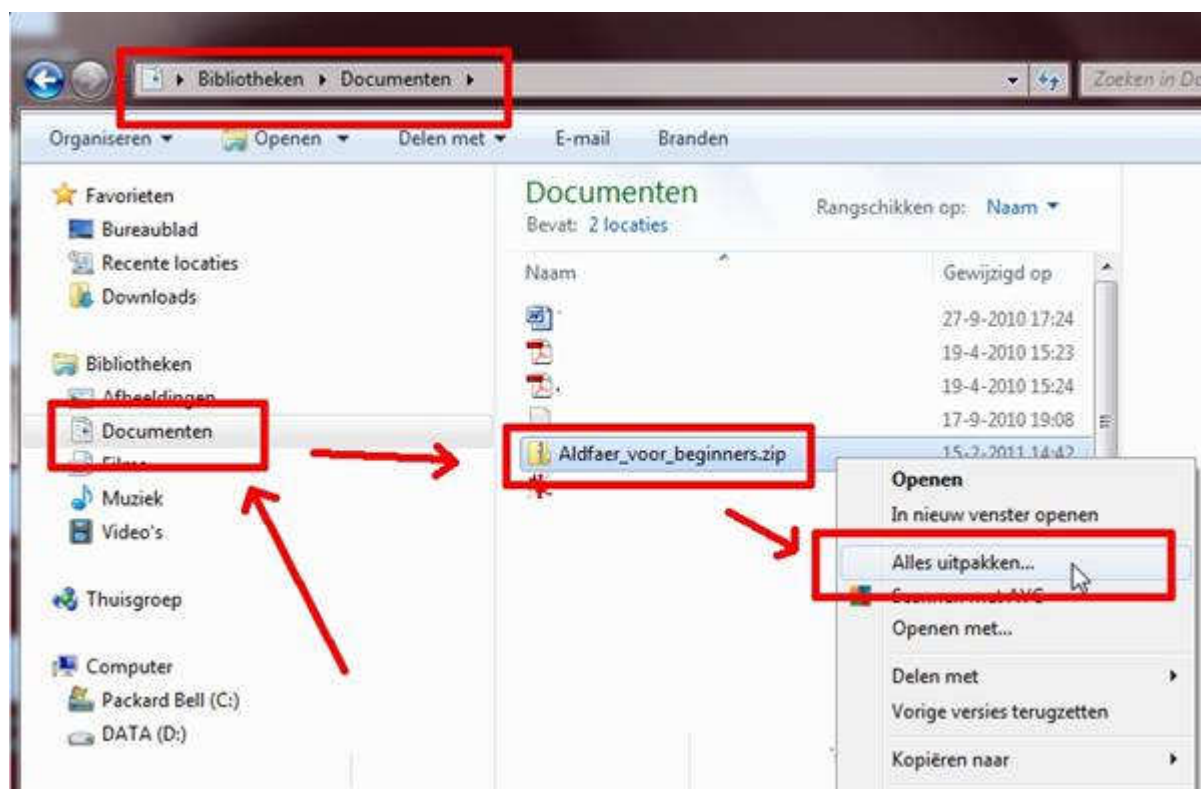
Bibliotheken ▸ Documenten ▸

Zoeken in Do

Organiseren ▾ Openen ▾ Delen met ▾ E-mail Branden

Favorieten
Bureaublad
Recente locaties
Downloads

Bibliotheken
Afbeeldingen
Documenten
Films
Muziek
Video's

Thuisgroep

Computer
Packard Bell (C:)
DATA (D:)

Documenten
Bevat: 2 locaties

Rangschikken op: Naam ▾

Naam

Gewijzigd op

27-9-2010 17:24
19-4-2010 15:23
19-4-2010 15:24
17-9-2010 19:08
Aldfaer_voor_beginners.zip
15-2-2011 14:42

Openen
In nieuw venster openen
Alles uitpakken...
Scannen met AVG
Openen met...
Delen met
Vorige versies terugzetten
Kopiëren naar